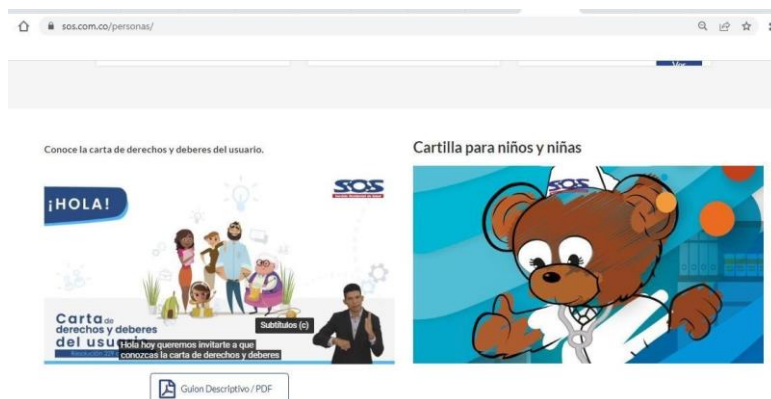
sos.com.co/personas/

Ver

Conoce la carta de derechos y deberes del usuario.

¡HOLA!

SOS

Carta de derechos y deberes del usu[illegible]

Resolución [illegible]

Subtítulos (c)

Hola hoy queremos invitarte a que conozcas la carta de derechos y deberes

Guion Descriptivo / PDF

Cartilla para niños y niñas

SOS